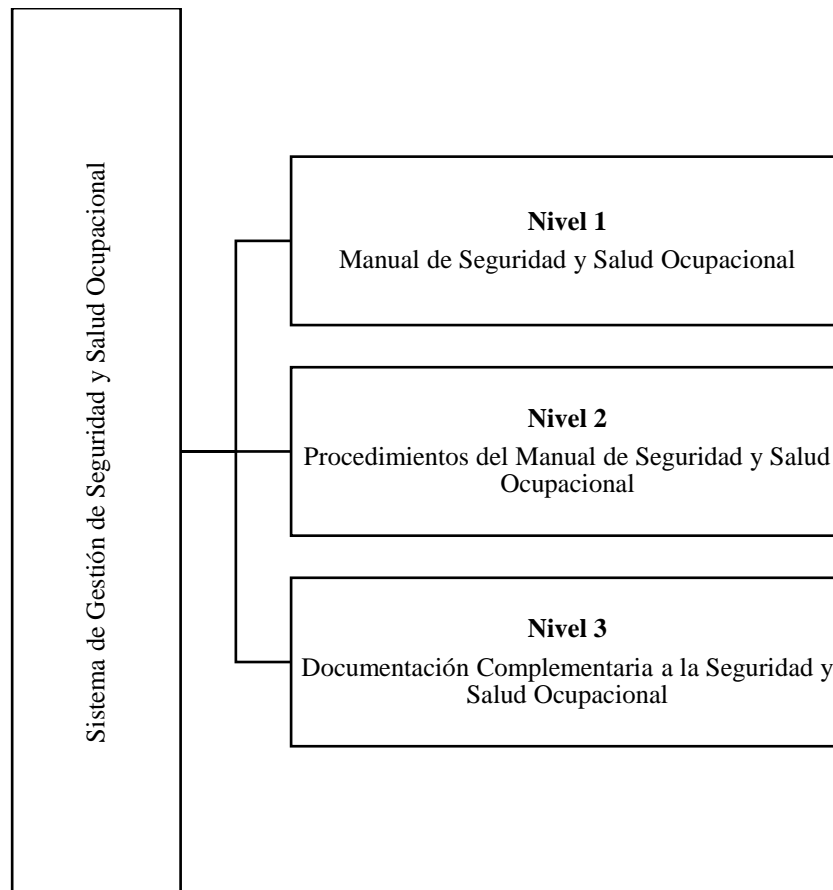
Sistema de Gestión de Seguridad y Salud Ocupacional

**Nivel 1**
Manual de Seguridad y Salud Ocupacional

**Nivel 2**
Procedimientos del Manual de Seguridad y Salud Ocupacional

**Nivel 3**
Documentación Complementaria a la Seguridad y Salud Ocupacional